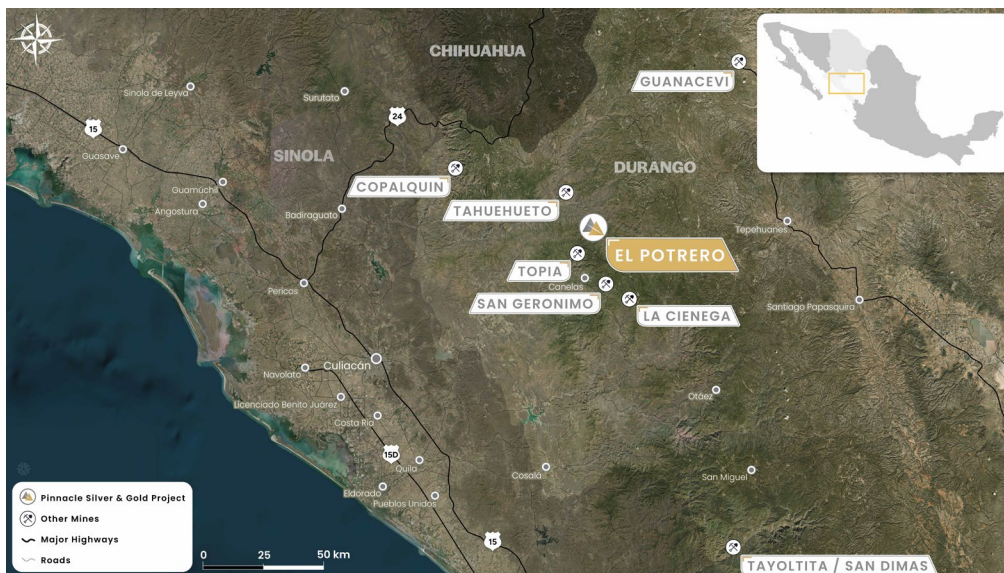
CHIHUAHUA
GUANACEVI
Sinola de Leyva
Surutato
15
24
Guasave
SINOLA
DURANGO
Guamúchil
COPALQUIN
Angostura
Badiraguato
TAHUEHUETO
Tepehuanes
EL POTRERO
TOPIA
Canelas
Pericos
SAN GERONIMO
LA CIENEGA
Santiago Papasquiro
Navolato
Culiacán
Licenciado Benito Juárez
Otáez
Costa Rica
15D
Quila
Cosalá
San Miguel
Eldorado
Pueblos Unidos
15
Pinnacle Silver & Gold Project
Other Mines
Major Highways
Roads
0
25
50 km
TAYOLTITA / SAN DIMAS